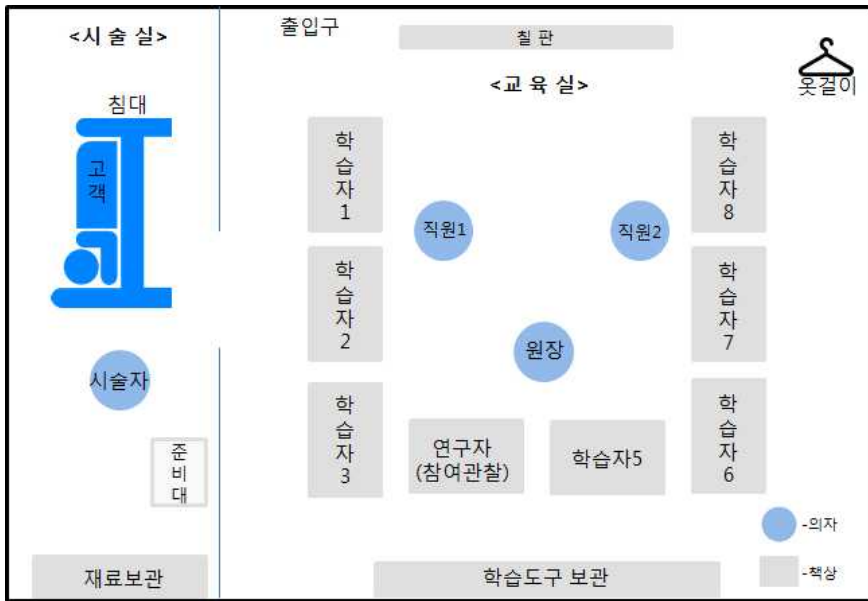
<시 술 실>

침대

고객

시술자

준비대

재료보관

출입구

칠 판

<교 육 실>

옷걸이

학습자1

학습자2

학습자3

직원1

직원2

원장

학습자8

학습자7

학습자6

연구자 (참여관찰)

학습자5

-의자

-책상

학습도구 보관